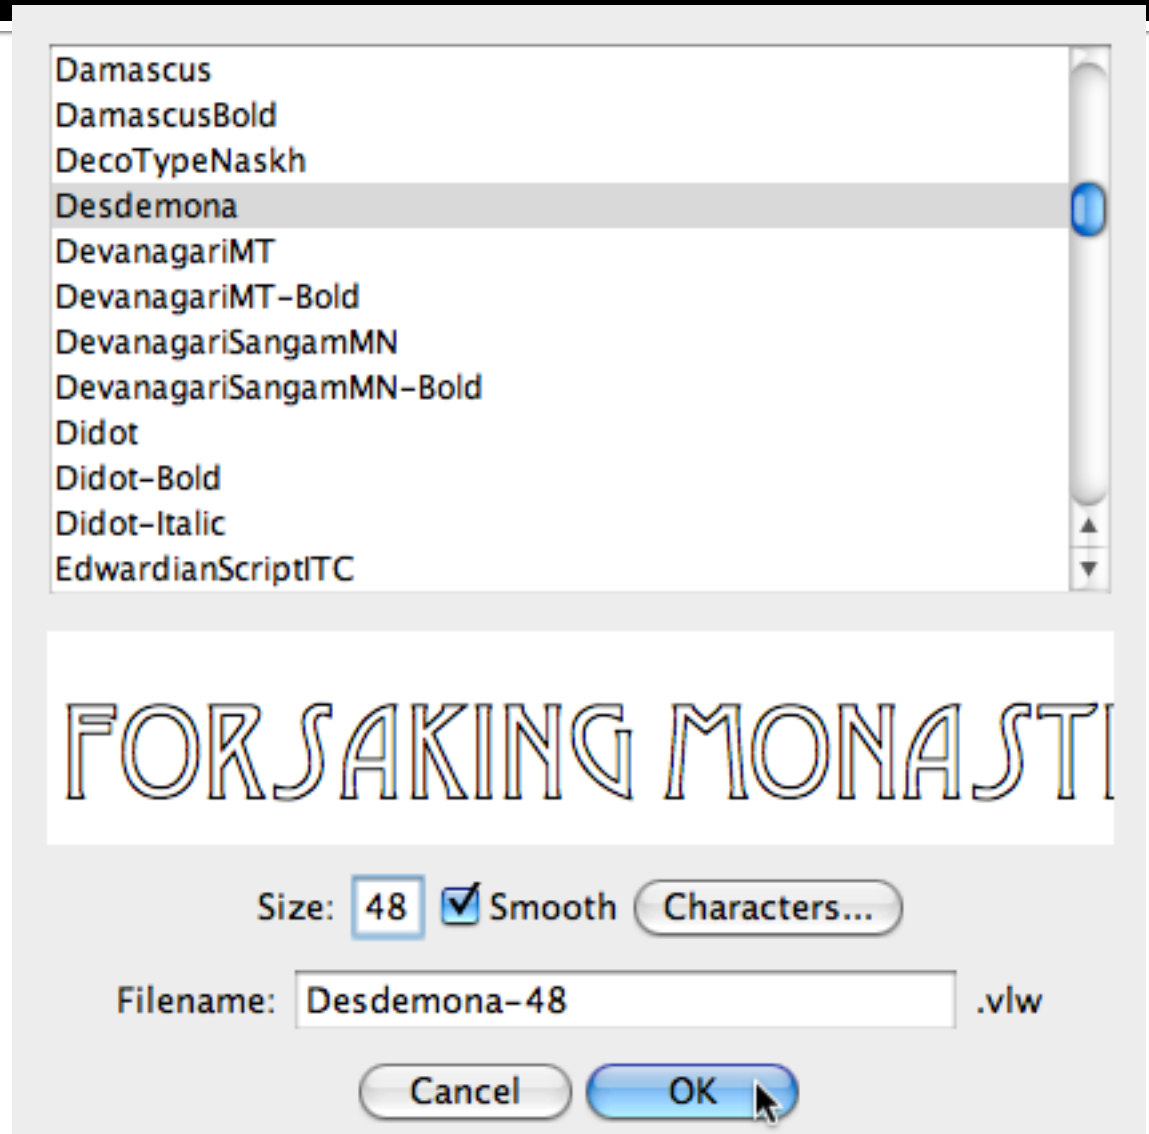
Damascus
DamascusBold
DecoTypeNaskh
Desdemona
DevanagariMT
DevanagariMT-Bold
DevanagariSangamMN
DevanagariSangamMN-Bold
Didot
Didot-Bold
Didot-Italic
EdwardianScriptITC

FORSAKING MONASTI

Size: 48 Smooth Characters...

Filename: Desdemona-48 .vlw

Cancel OK